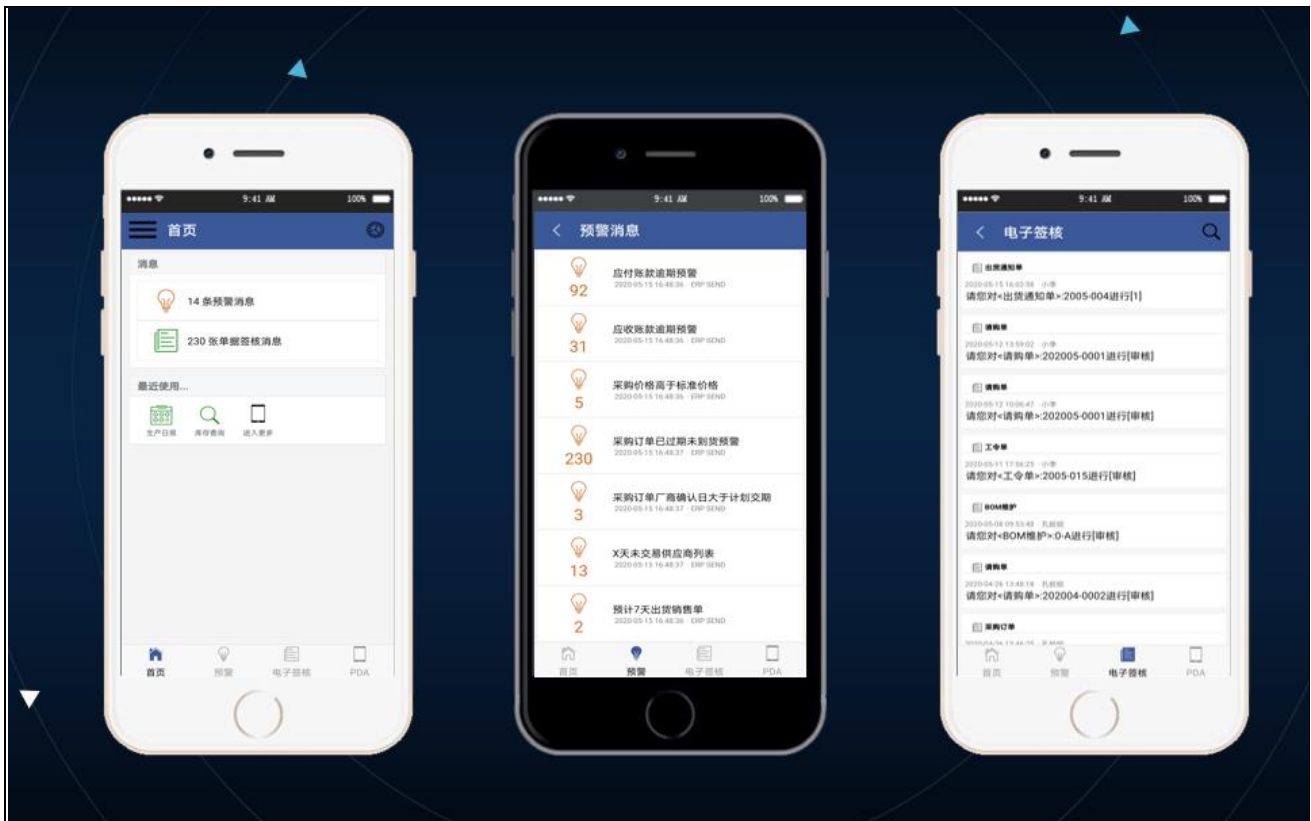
9:41 AM
100%
首页
消息
14 条预警消息
230 张单据签核消息
最近使用...
生产日报
库存查询
进入更多
首页
预警
电子签核
PDA

9:41 AM
100%
预警消息
92
应付账款逾期预警
2020-05-15 16:48:36 · ERP SEND
31
应收账款逾期预警
2020-05-15 16:48:36 · ERP SEND
5
采购价格高于标准价格
2020-05-15 16:48:36 · ERP SEND
230
采购订单已过期未到货预警
2020-05-15 16:48:37 · ERP SEND
3
采购订单厂商确认日大于计划交期
2020-05-15 16:48:37 · ERP SEND
13
X天未交易供应商列表
2020-05-15 16:48:37 · ERP SEND
2
预计7天出货销售单
2020-05-15 16:48:36 · ERP SEND
首页
预警
电子签核
PDA

9:41 AM
100%
电子签核
出货通知单
2020-05-15 16:03:58 · 小李
请您对<出货通知单>:2005-004进行[1]
请购单
2020-05-12 13:59:02 · 小李
请您对<请购单>:202005-0001进行[审核]
请购单
2020-05-12 10:06:47 · 小李
请您对<请购单>:202005-0001进行[审核]
工令单
2020-05-11 17:56:25 · 小李
请您对<工令单>:2005-015进行[审核]
BOM维护
2020-05-08 09:53:48 · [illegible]
请您对<BOM维护>:0-A进行[审核]
请购单
2020-04-26 13:48:18 · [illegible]
请您对<请购单>:202004-0002进行[审核]
采购订单
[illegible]
首页
预警
电子签核
PDA